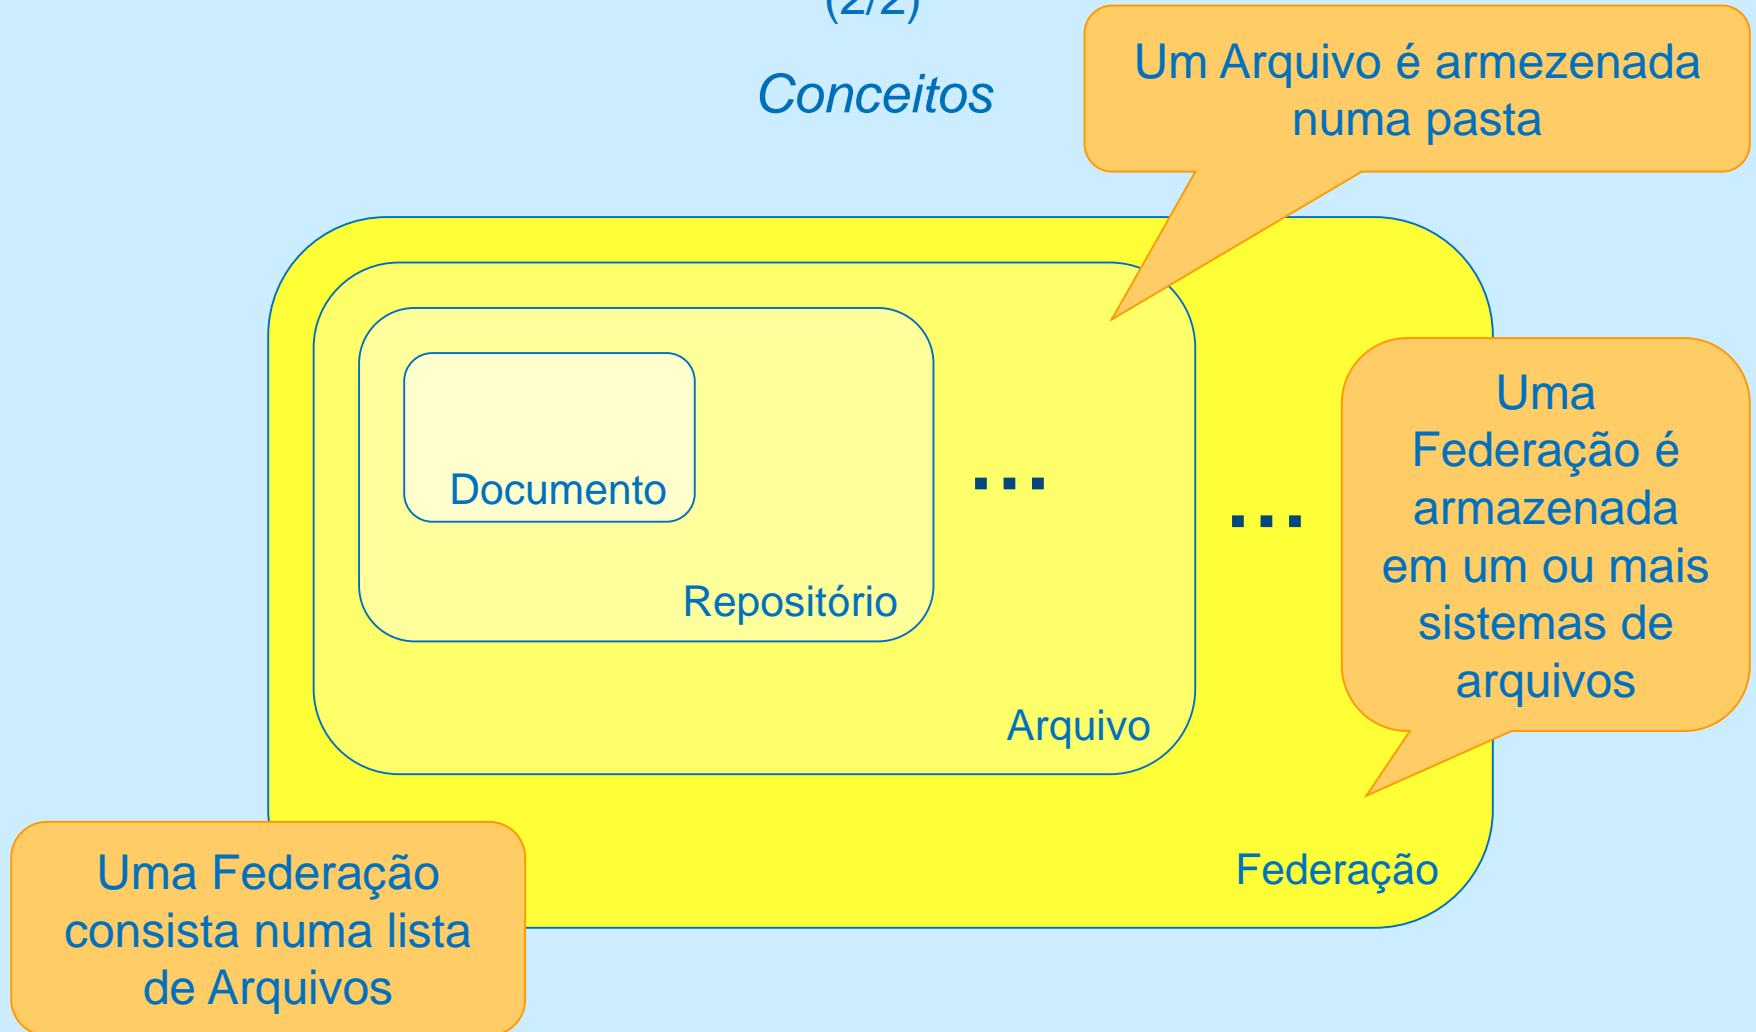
(2/2)

Conceitos

Um Arquivo é armezenada numa pasta

Documento

Repositório

...

Arquivo

...

Uma Federação é armazenada em um ou mais sistemas de arquivos

Federação

Uma Federação consista numa lista de Arquivos